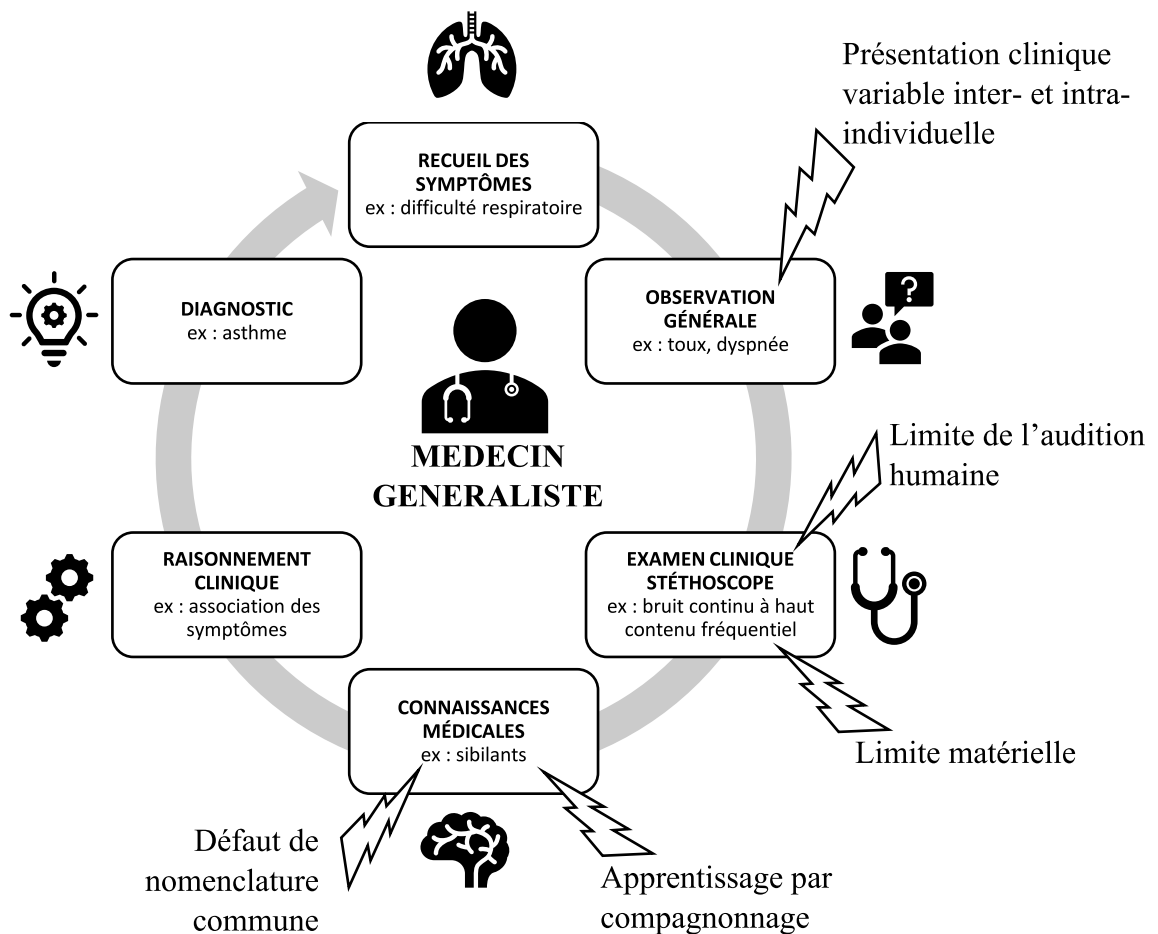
Présentation clinique variable inter- et intra-individuelle

RECUEIL DES SYMPTÔMES
ex : difficulté respiratoire

OBSERVATION GÉNÉRALE
ex : toux, dyspnée

Limite de l'audition humaine

EXAMEN CLINIQUE STÉTHOSCOPE
ex : bruit continu à haut contenu fréquentiel

Limite matérielle

CONNAISSANCES MÉDICALES
ex : sibilants

Apprentissage par compagnonnage

Défaut de nomenclature commune

RAISONNEMENT CLINIQUE
ex : association des symptômes

DIAGNOSTIC
ex : asthme

MEDECIN GENERALISTE